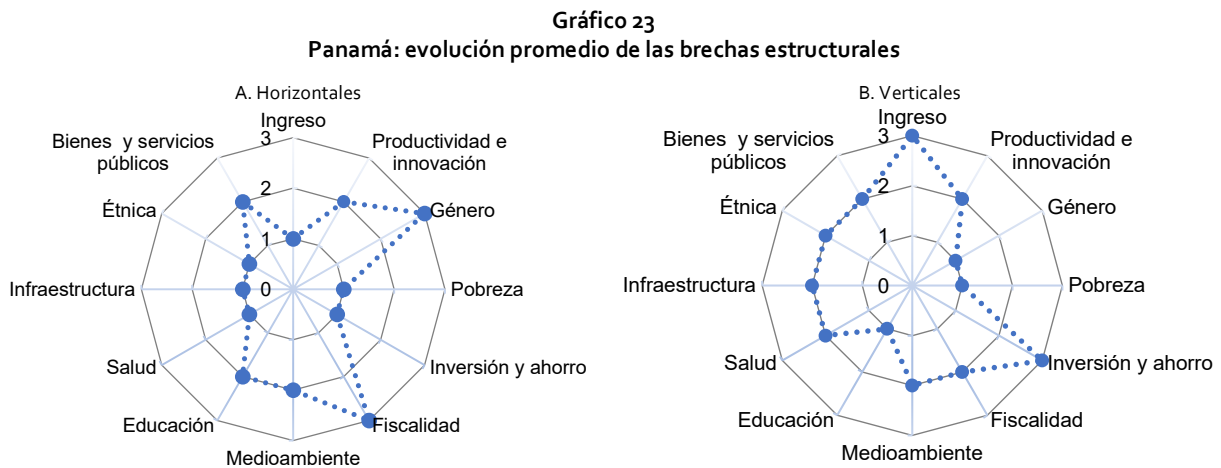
Gráfico 23
Panamá: evolución promedio de las brechas estructurales

A. Horizontales

Ingreso
3
2
1
0
Productividad e innovación
Género
Pobreza
Inversión y ahorro
Fiscalidad
Medioambiente
Educación
Salud
Infraestructura
Étnica
Bienes y servicios públicos

B. Verticales

Ingreso
3
2
1
0
Productividad e innovación
Género
Pobreza
Inversión y ahorro
Fiscalidad
Medioambiente
Educación
Salud
Infraestructura
Étnica
Bienes y servicios públicos